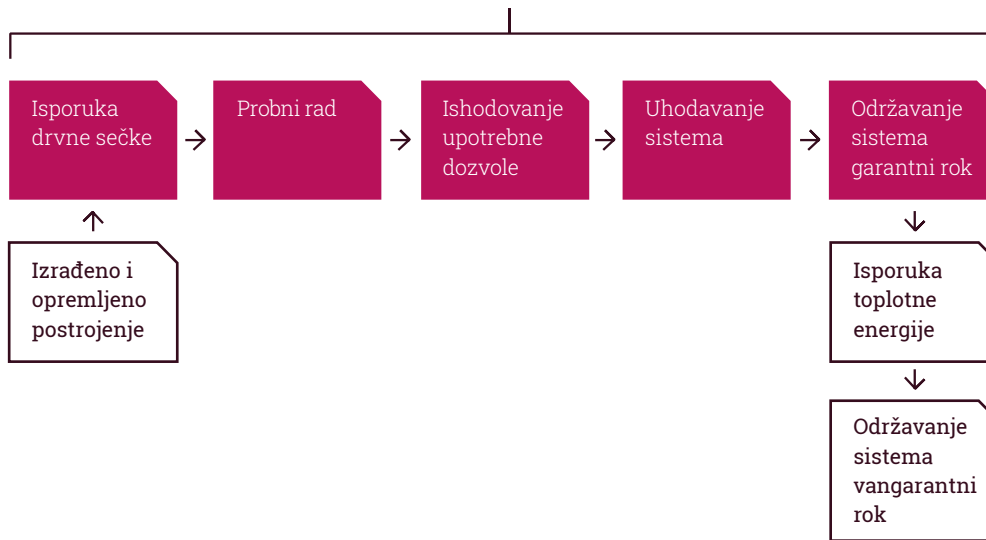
Isporuka drvne sečke

Probni rad

Ishodovanje upotrebne dozvole

Uhodavanje sistema

Održavanje sistema garantni rok

Izrađeno i opremljeno postrojenje

Isporuka toplotne energije

Održavanje sistema vangarantni rok